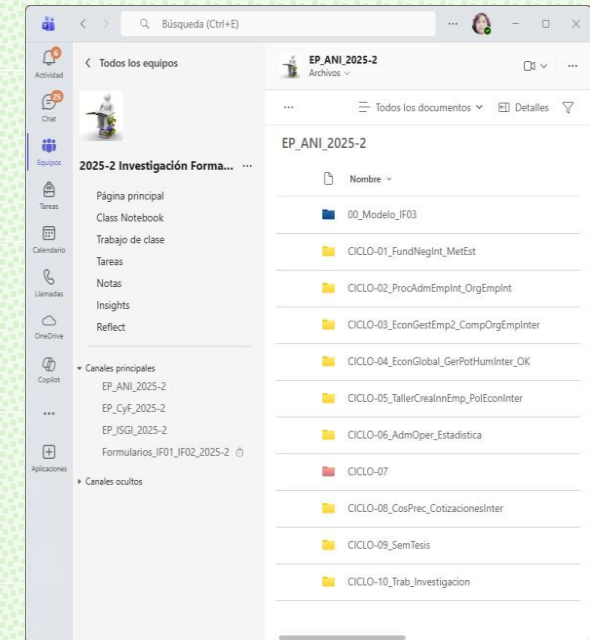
Búsqueda (Ctrl+E)

6
Actividad
25
Chat
Equipos
Tareas
Calendario
Llamadas
OneDrive
Copilot
...
Aplicaciones

< Todos los equipos

2025-2 Investigación Forma... ···

Página principal
Class Notebook
Trabajo de clase
Tareas
Notas
Insights
Reflect

Canales principales
EP_ANI_2025-2
EP_CyF_2025-2
EP_ISGI_2025-2
Formularios_IF01_IF02_2025-2

Canales ocultos

EP_ANI_2025-2
Archivos

···
Todos los documentos
Detalles

EP_ANI_2025-2

Nombre

00_Modelo_IF03
CICLO-01_FundNegInt_MetEst
CICLO-02_ProcAdmEmpInt_OrgEmpInt
CICLO-03_EconGestEmp2_CompOrgEmpInter
CICLO-04_EconGlobal_GerPotHumInter_OK
CICLO-05_TallerCreaInnEmp_PolEconInter
CICLO-06_AdmOper_Estadistica
CICLO-07
CICLO-08_CosPrec_CotizacionesInter
CICLO-09_SemTesis
CICLO-10_Trab_Investigacion